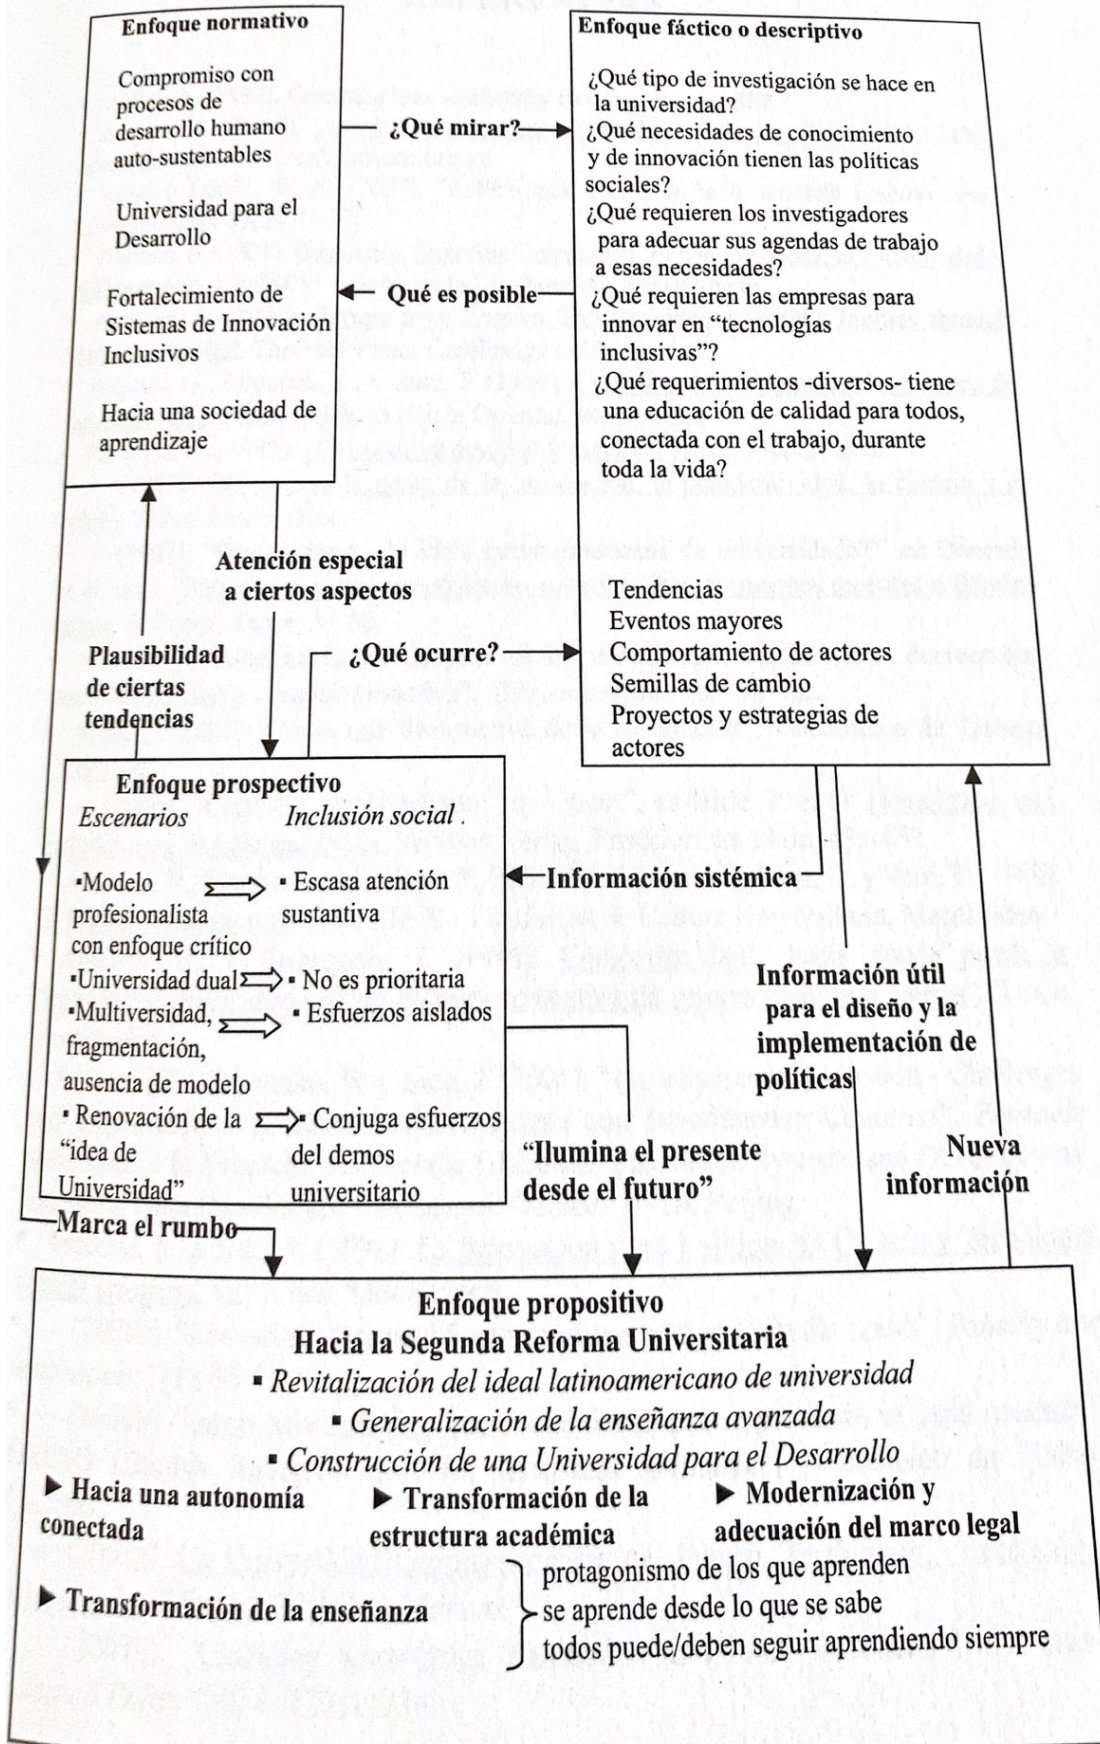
Enfoque normativo

Compromiso con procesos de desarrollo humano auto-sustentables

Universidad para el Desarrollo

Fortalecimiento de Sistemas de Innovación Inclusivos

Hacia una sociedad de aprendizaje

¿Qué mirar?

Qué es posible

Enfoque fáctico o descriptivo

¿Qué tipo de investigación se hace en la universidad?
¿Qué necesidades de conocimiento y de innovación tienen las políticas sociales?
¿Qué requieren los investigadores para adecuar sus agendas de trabajo a esas necesidades?
¿Qué requieren las empresas para innovar en "tecnologías inclusivas"?
¿Qué requerimientos -diversos- tiene una educación de calidad para todos, conectada con el trabajo, durante toda la vida?

Atención especial a ciertos aspectos

Plausibilidad de ciertas tendencias

¿Qué ocurre?

Tendencias
Eventos mayores
Comportamiento de actores
Semillas de cambio
Proyectos y estrategias de actores

Enfoque prospectivo
Escenarios
Inclusión social.

▪Modelo profesionalista con enfoque crítico ⟹ ▪ Escasa atención sustantiva
▪Universidad dual ⟹ ▪ No es prioritaria
▪Multiversidad, fragmentación, ausencia de modelo ⟹ ▪ Esfuerzos aislados
▪ Renovación de la "idea de Universidad" ⟹ ▪ Conjuga esfuerzos del demos universitario

Información sistémica

Información útil para el diseño y la implementación de políticas

"Ilumina el presente desde el futuro"

Nueva información

Marca el rumbo

Enfoque propositivo
Hacia la Segunda Reforma Universitaria
▪ Revitalización del ideal latinoamericano de universidad
▪ Generalización de la enseñanza avanzada
▪ Construcción de una Universidad para el Desarrollo

▶ Hacia una autonomía conectada
▶ Transformación de la estructura académica
▶ Modernización y adecuación del marco legal

▶ Transformación de la enseñanza
protagonismo de los que aprenden
se aprende desde lo que se sabe
todos puede/deben seguir aprendiendo siempre